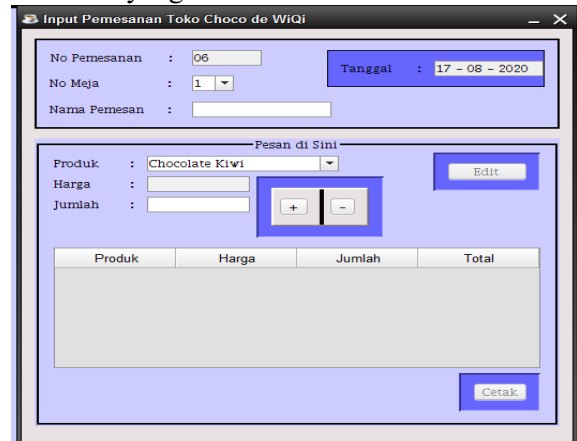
Input Pemesanan Toko Choco de WiQi

No Pemesanan : 06

No Meja : 1

Nama Pemesan :

Tanggal : 17 - 08 - 2020

Pesan di Sini

Produk : Chocolate Kiwi

Harga :

Jumlah :

+ -

Edit

| Produk | Harga | Jumlah | Total |
|---|---|---|---|

Cetak